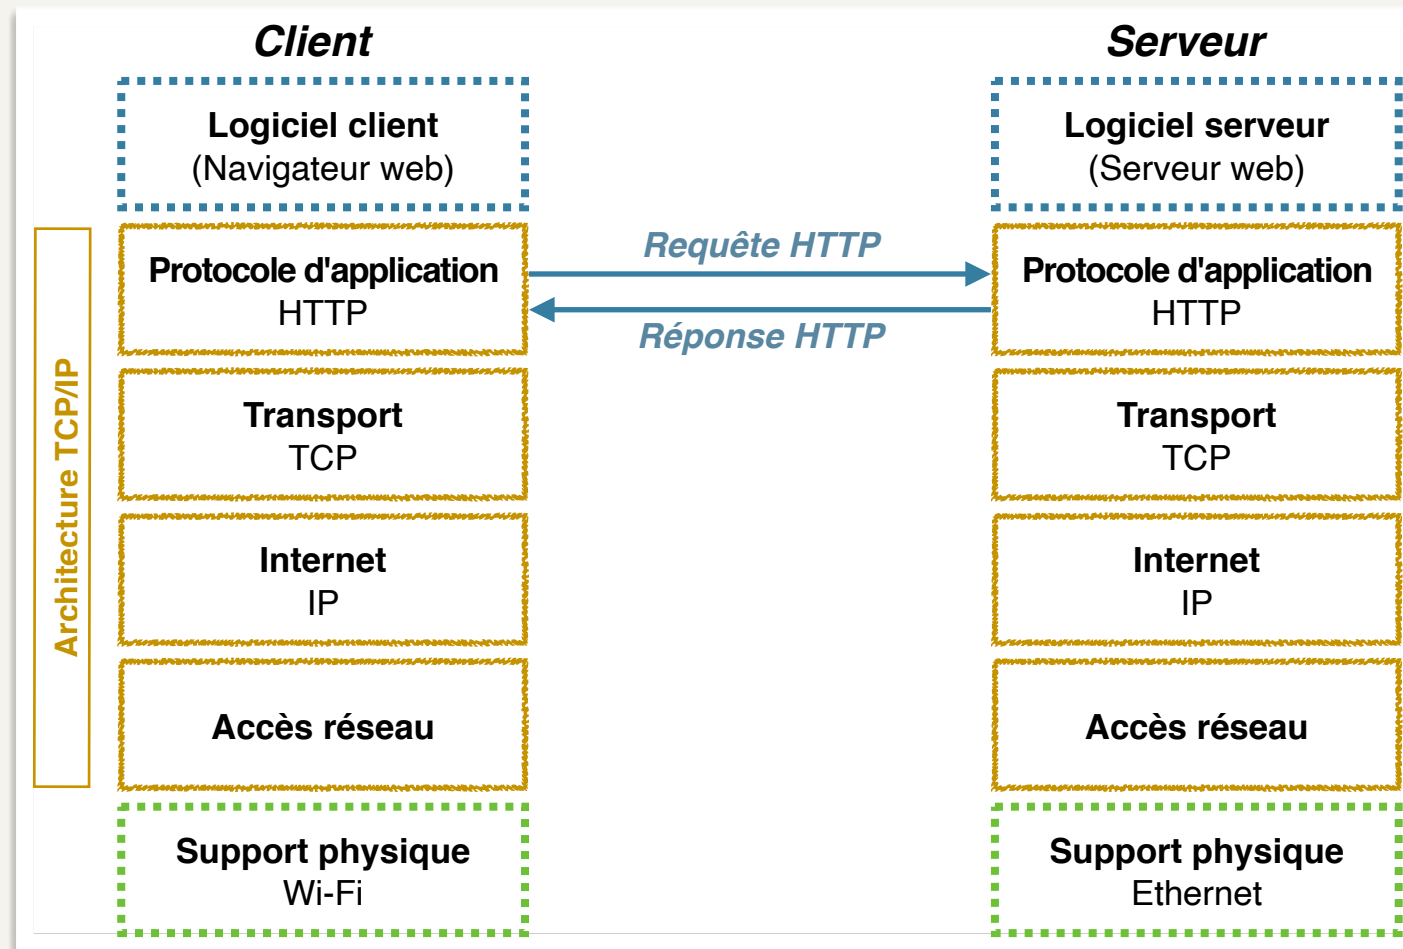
Client

Serveur

Logiciel client
(Navigateur web)

Logiciel serveur
(Serveur web)

Architecture TCP/IP

Protocole d'application
HTTP

Requête HTTP

Réponse HTTP

Protocole d'application
HTTP

Transport
TCP

Transport
TCP

Internet
IP

Internet
IP

Accès réseau

Accès réseau

Support physique
Wi-Fi

Support physique
Ethernet